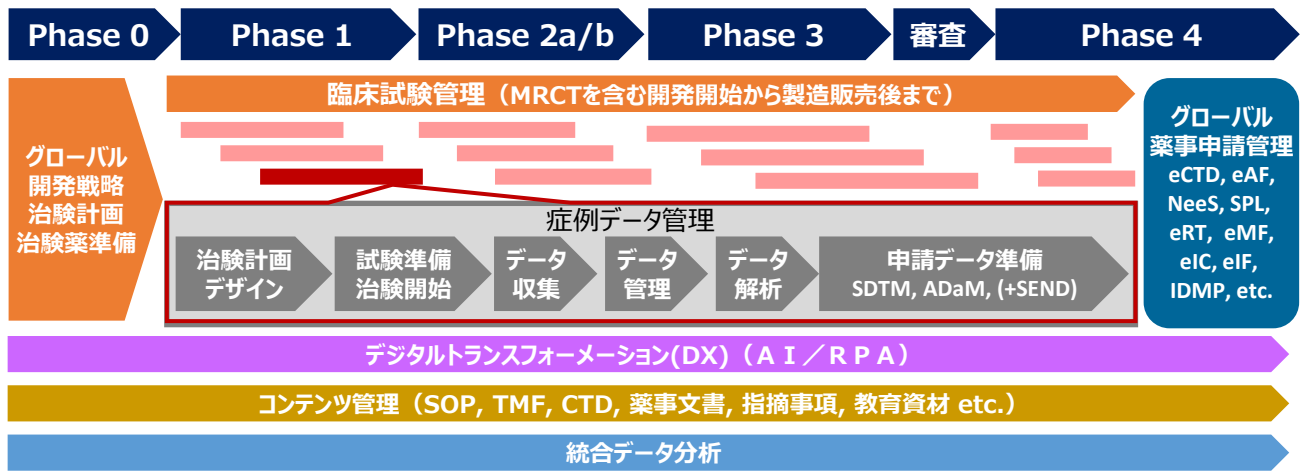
Phase 0 Phase 1 Phase 2a/b Phase 3 審査 Phase 4

臨床試験管理（MRCTを含む開発開始から製造販売後まで）

グローバル
開発戦略
治験計画
治験薬準備

症例データ管理

治験計画
デザイン

試験準備
治験開始

データ
収集

データ
管理

データ
解析

申請データ準備
SDTM, ADaM, (+SEND)

グローバル
薬事申請管理
eCTD, eAF,
NeeS, SPL,
eRT, eMF,
eIC, eIF,
IDMP, etc.

デジタルトランスフォーメーション(DX)（ＡＩ／ＲＰＡ）

コンテンツ管理（SOP, TMF, CTD, 薬事文書, 指摘事項, 教育資材 etc.）

統合データ分析